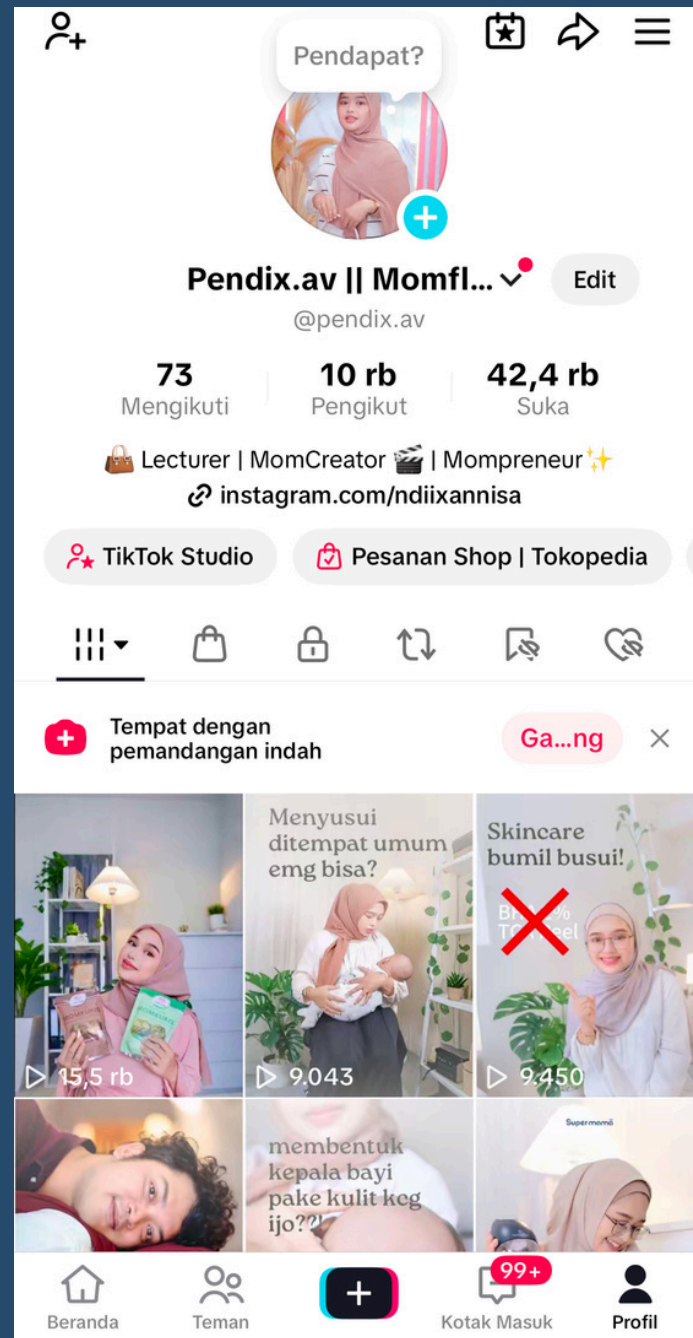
Pendapat?

Pendix.av || Momfl... Edit

@pendix.av

73
Mengikuti

10 rb
Pengikut

42,4 rb
Suka

👜 Lecturer | MomCreator 🎬 | Mompreneur✨
instagram.com/ndiixannisa

TikTok Studio
Pesanan Shop | Tokopedia

Tempat dengan pemandangan indah
Ga...ng

15,5 rb

Menyusui ditempat umum emg bisa?
9.043

Skincare bumil busui!
Br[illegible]%
T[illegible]eel
9.450

membentuk kepala bayi pake kulit kcg ijo??

Supermomð

Beranda
Teman
99+
Kotak Masuk
Profil